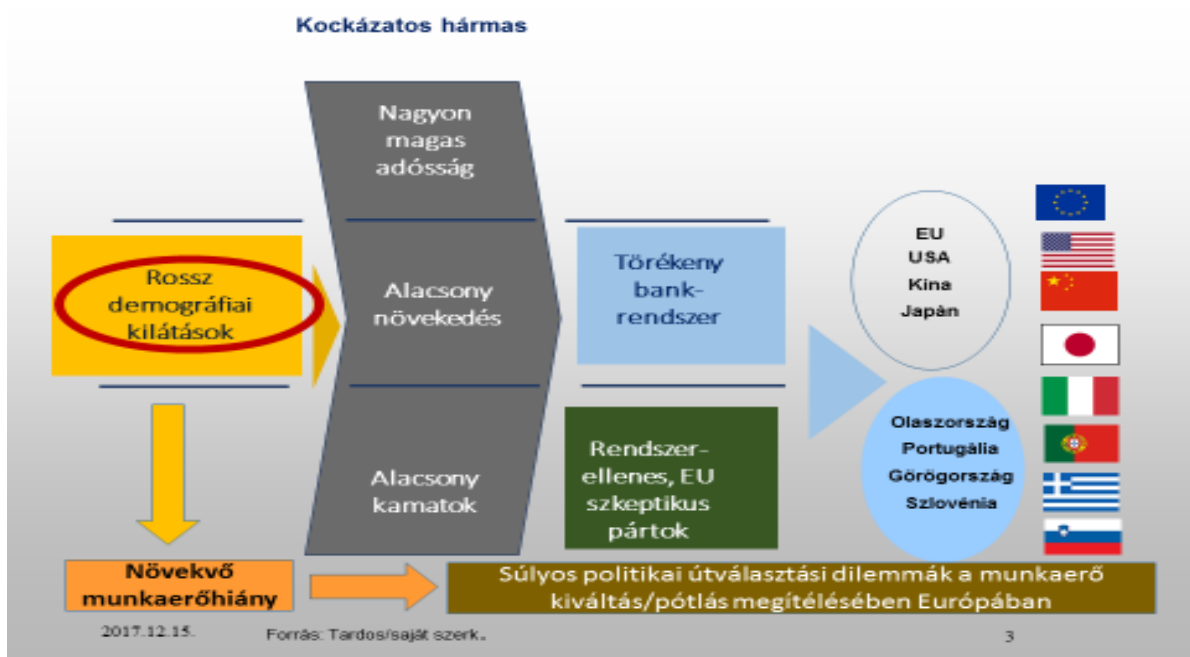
Kockázatos hármas

Rossz demográfiai kilátások

Nagyon magas adósság

Alacsony növekedés

Alacsony kamatok

Törékeny bank-rendszer

Rendszer-ellenes, EU szkeptikus pártok

EU
USA
Kína
Japán

Olaszország
Portugália
Görögország
Szlovénia

Növekvő munkaerőhiány

Súlyos politikai útválasztási dilemmák a munkaerő kiváltás/pótlás megítélésében Európában

2017.12.15.

Forrás: Tardos/saját szerk.

3